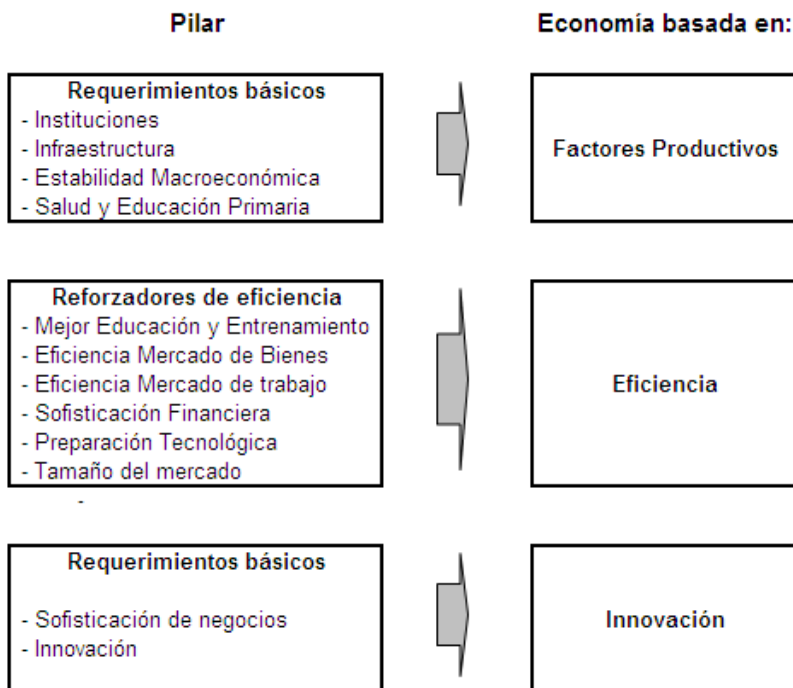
Pilar

Economía basada en:

Requerimientos básicos
- Instituciones
- Infraestructura
- Estabilidad Macroeconómica
- Salud y Educación Primaria

Factores Productivos

Reforzadores de eficiencia
- Mejor Educación y Entrenamiento
- Eficiencia Mercado de Bienes
- Eficiencia Mercado de trabajo
- Sofisticación Financiera
- Preparación Tecnológica
- Tamaño del mercado

Eficiencia

Requerimientos básicos

- Sofisticación de negocios
- Innovación

Innovación